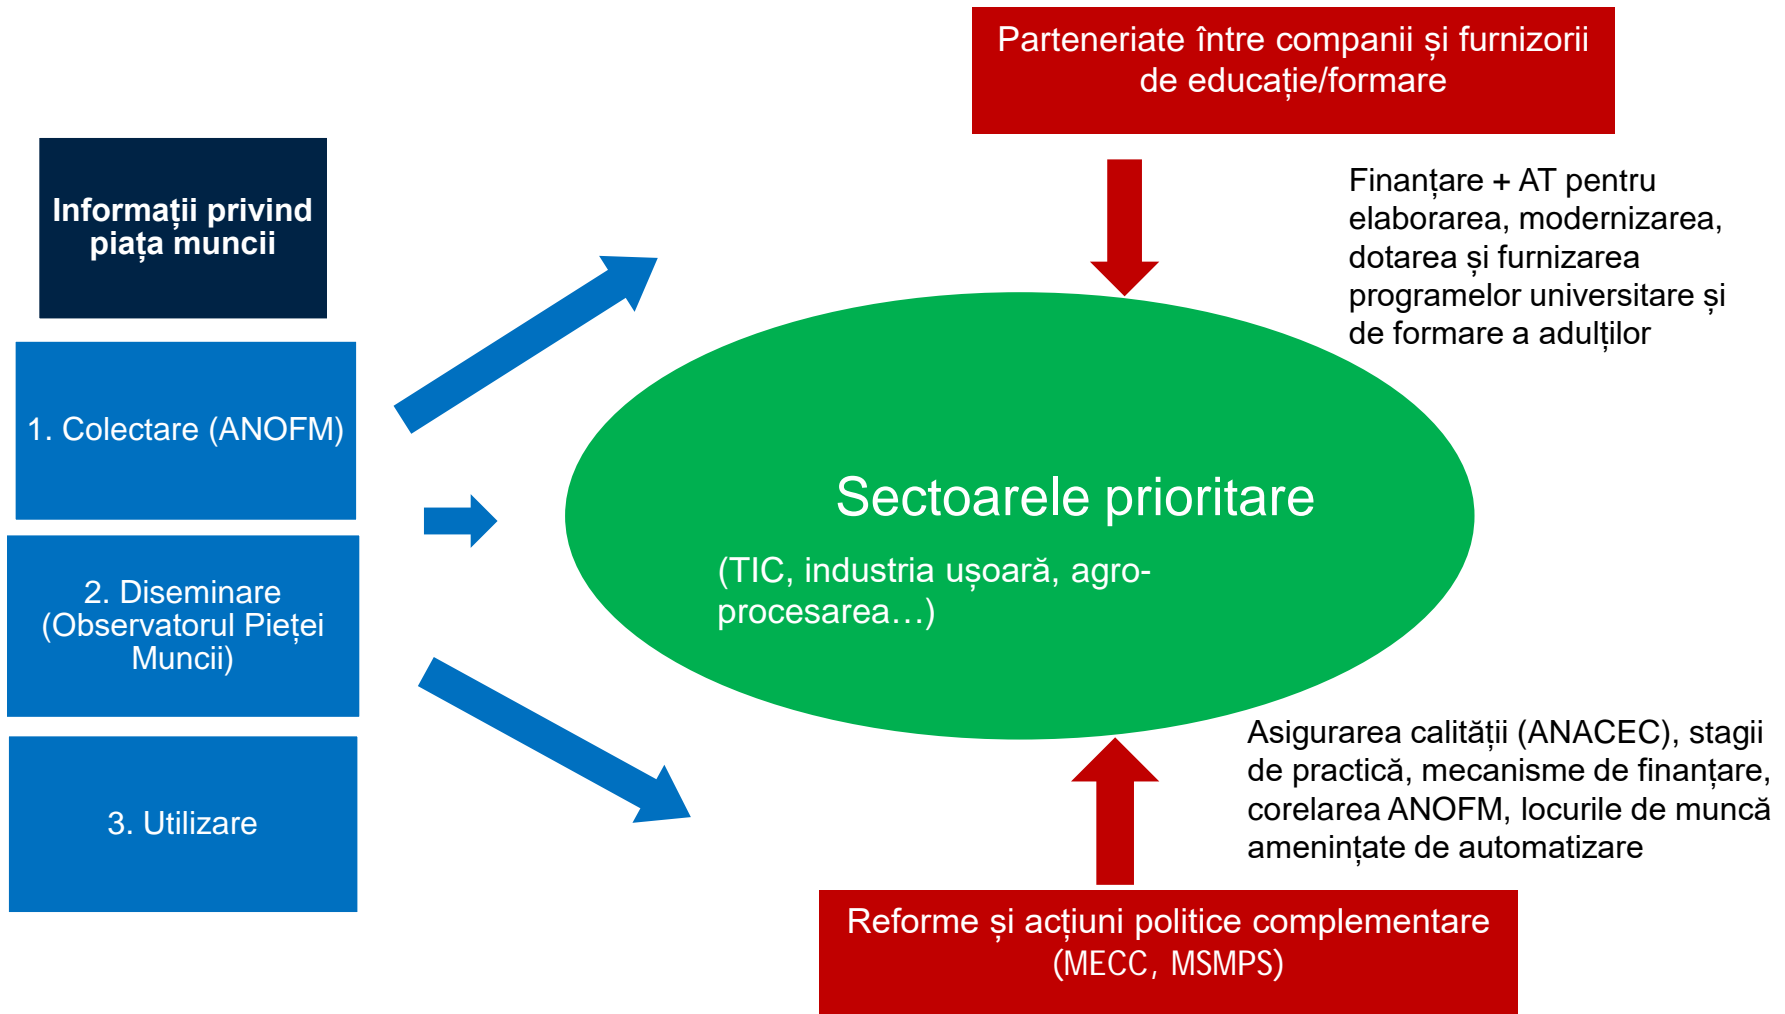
Parteneriate între companii și furnizorii de educație/formare

Informații privind piața muncii

Finanțare + AT pentru elaborarea, modernizarea, dotarea și furnizarea programelor universitare și de formare a adulților

1. Colectare (ANOFM)

Sectoarele prioritare

(TIC, industria ușoară, agro-procesarea…)

2. Diseminare (Observatorul Pieței Muncii)

Asigurarea calității (ANACEC), stagii de practică, mecanisme de finanțare, corelarea ANOFM, locurile de muncă amenințate de automatizare

3. Utilizare

Reforme și acțiuni politice complementare (MECC, MSMPS)